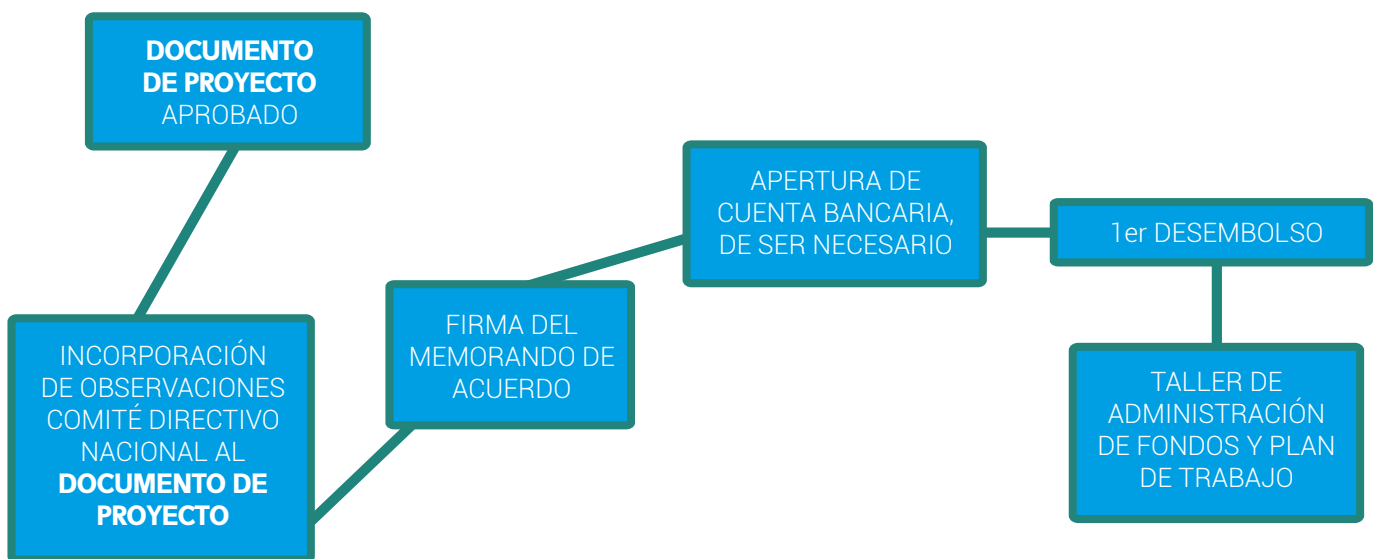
DOCUMENTO DE PROYECTO APROBADO

INCORPORACIÓN DE OBSERVACIONES COMITÉ DIRECTIVO NACIONAL AL DOCUMENTO DE PROYECTO

FIRMA DEL MEMORANDO DE ACUERDO

APERTURA DE CUENTA BANCARIA, DE SER NECESARIO

1er DESEMBOLSO

TALLER DE ADMINISTRACIÓN DE FONDOS Y PLAN DE TRABAJO